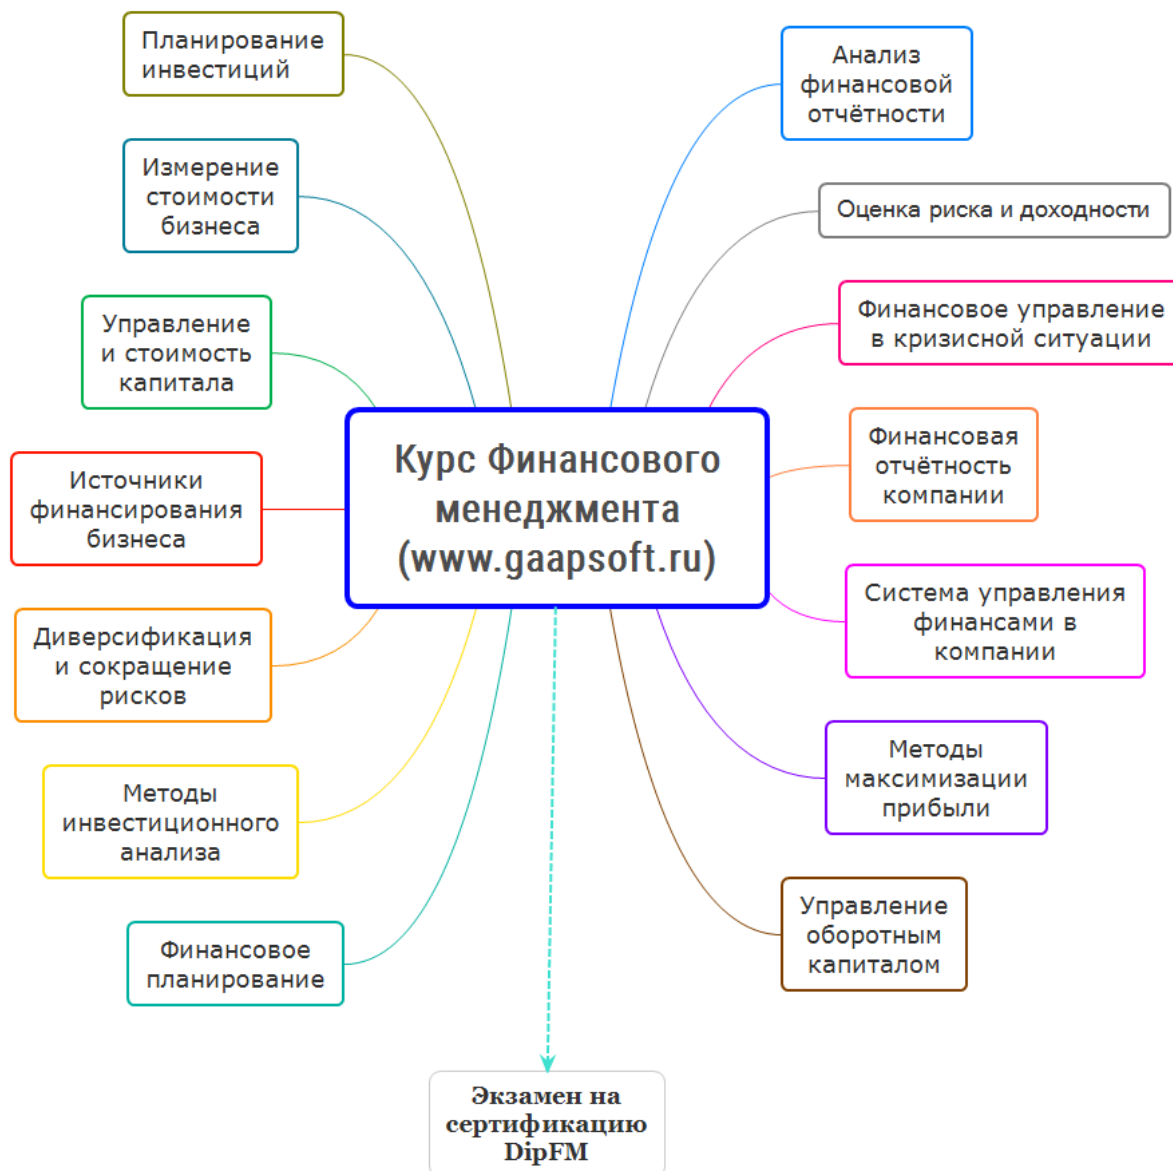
Планирование инвестиций

Измерение стоимости бизнеса

Управление и стоимость капитала

Источники финансирования бизнеса

Диверсификация и сокращение рисков

Методы инвестиционного анализа

Финансовое планирование

Анализ финансовой отчётности

Оценка риска и доходности

Финансовое управление в кризисной ситуации

Курс Финансового менеджмента (www.gaapsoft.ru)

Финансовая отчётность компании

Система управления финансами в компании

Методы максимизации прибыли

Управление оборотным капиталом

Экзамен на сертификацию DipFM